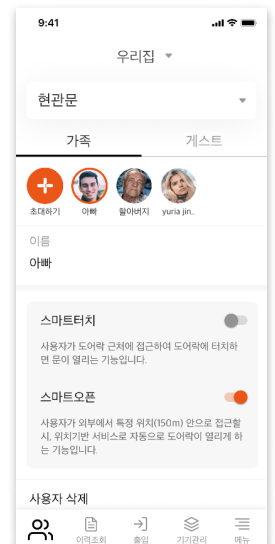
9:41

우리집

현관문

가족

게스트

초대하기

아빠

할아버지

yuria jin..

이름

아빠

스마트터치

사용자가 도어락 근처에 접근하여 도어락에 터치하면 문이 열리는 기능입니다.

스마트오픈

사용자가 외부에서 특정 위치(150m) 안으로 접근할 시, 위치기반 서비스로 자동으로 도어락이 열리게 하는 기능입니다.

사용자 삭제

이력조회

출입

기기관리

메뉴